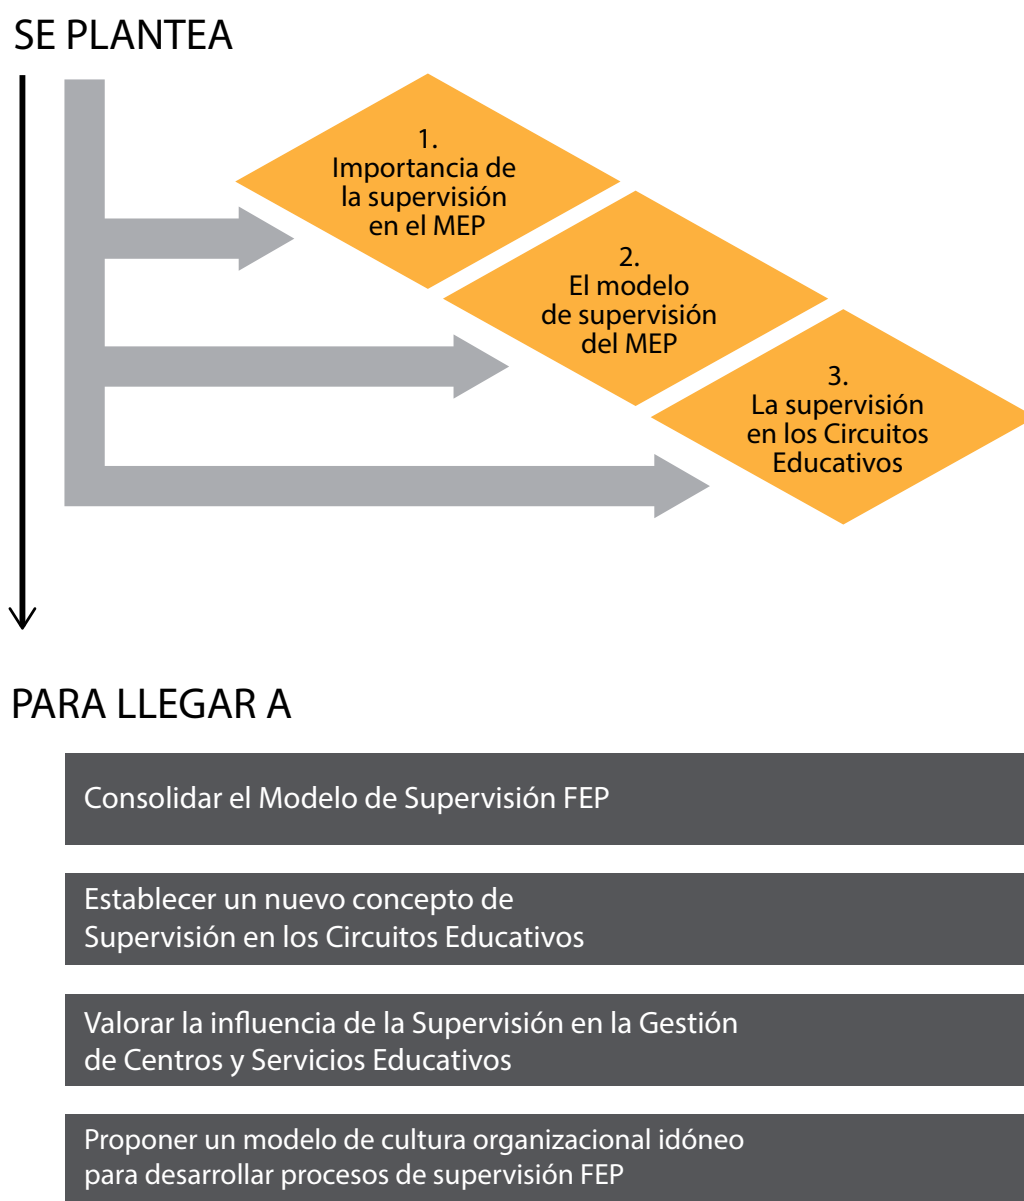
SE PLANTEA

1.
Importancia de la supervisión en el MEP

2.
El modelo de supervisión del MEP

3.
La supervisión en los Circuitos Educativos

PARA LLEGAR A

Consolidar el Modelo de Supervisión FEP

Establecer un nuevo concepto de Supervisión en los Circuitos Educativos

Valorar la influencia de la Supervisión en la Gestión de Centros y Servicios Educativos

Proponer un modelo de cultura organizacional idóneo para desarrollar procesos de supervisión FEP